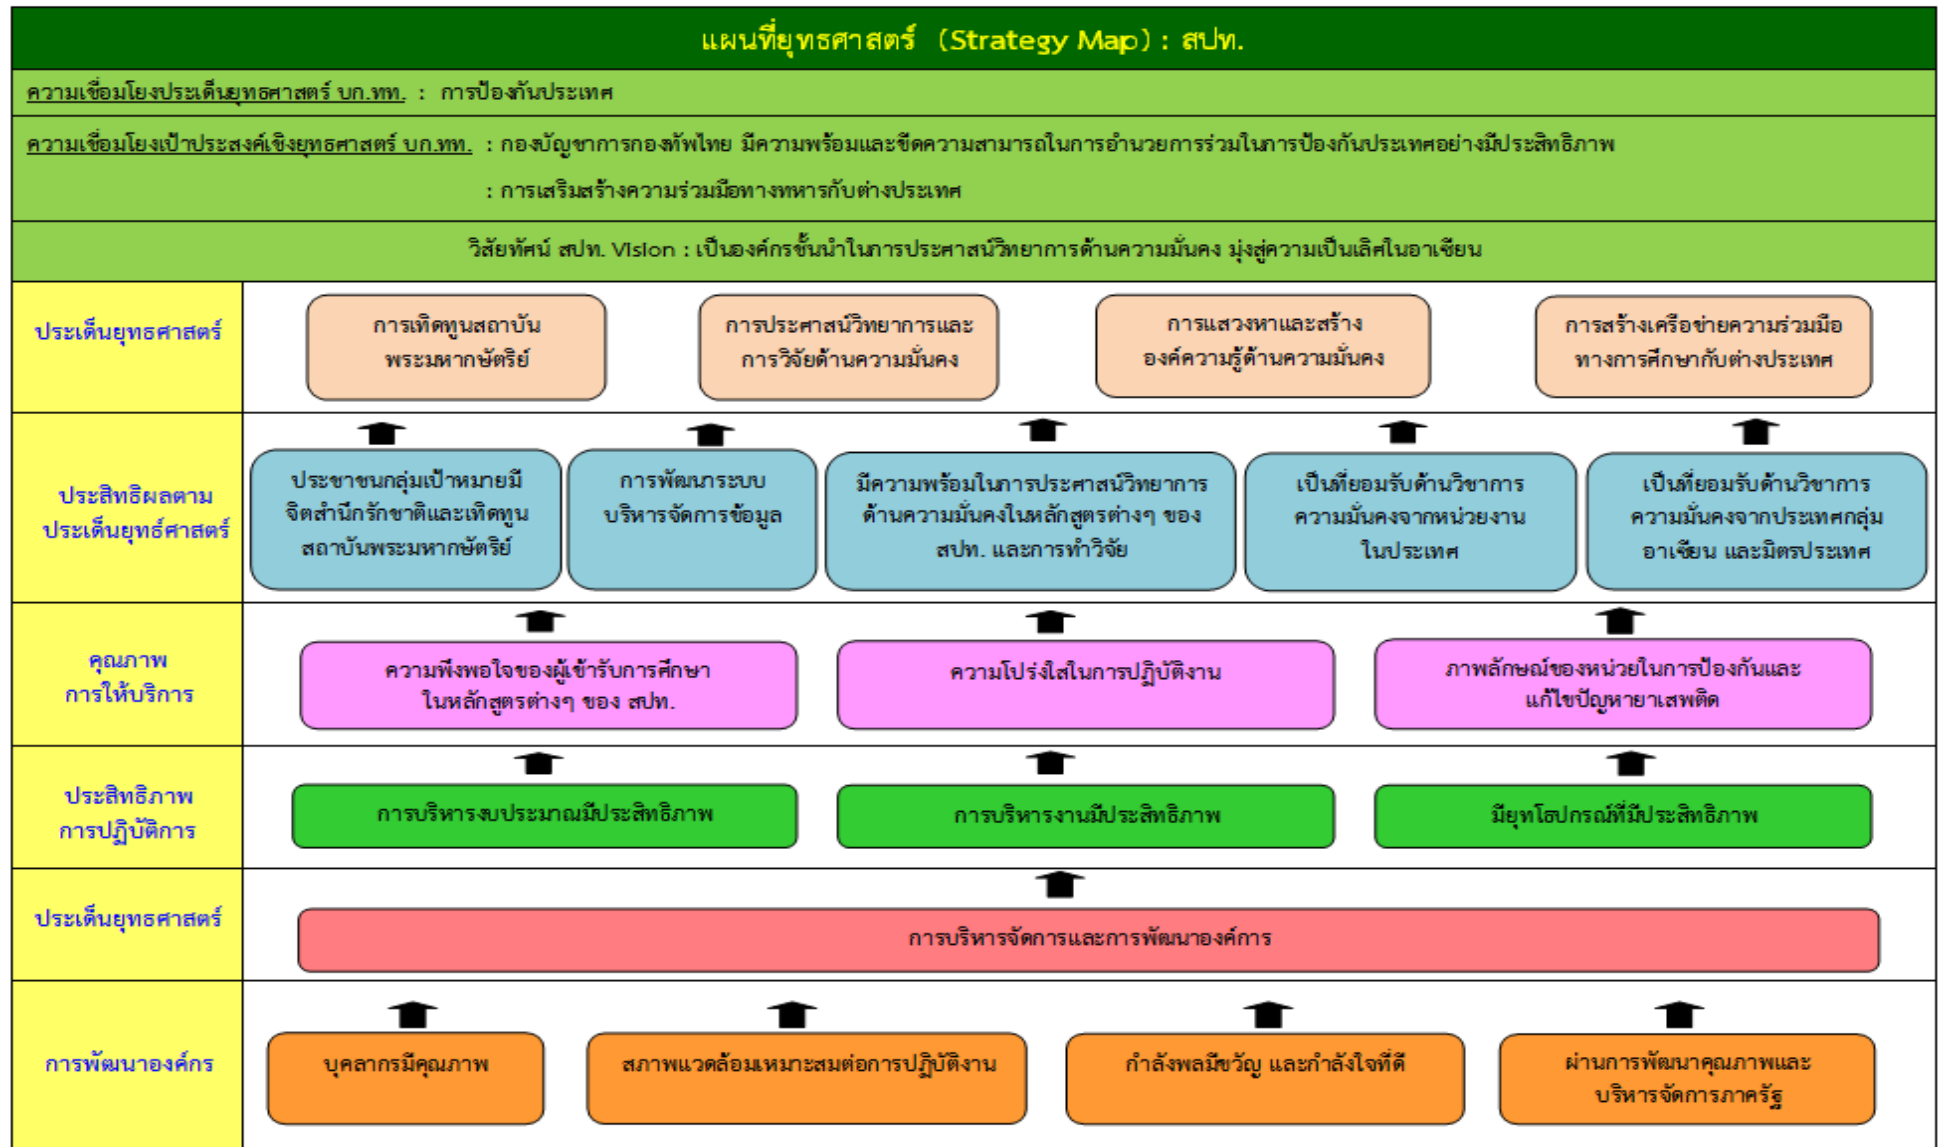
แผนที่ยุทธศาสตร์ (Strategy Map) : สปท.

ความเชื่อมโยงประเด็นยุทธศาสตร์ บก.ทท. : การป้องกันประเทศ

ความเชื่อมโยงเป้าประสงค์เชิงยุทธศาสตร์ บก.ทท. : กองบัญชาการกองทัพไทย มีความพร้อมและขีดความสามารถในการอำนวยการร่วมในการป้องกันประเทศอย่างมีประสิทธิภาพ

: การเสริมสร้างความร่วมมือทางทหารกับต่างประเทศ

วิสัยทัศน์ สปท. Vision : เป็นองค์กรชั้นนำในการประศาสน์วิทยาการด้านความมั่นคง มุ่งสู่ความเป็นเลิศในอาเซียน

ประเด็นยุทธศาสตร์

การเทิดทูนสถาบันพระมหากษัตริย์

การประศาสน์วิทยาการและการวิจัยด้านความมั่นคง

การแสวงหาและสร้างองค์ความรู้ด้านความมั่นคง

การสร้างเครือข่ายความร่วมมือทางการศึกษากับต่างประเทศ

ประสิทธิผลตามประเด็นยุทธ์ศาสตร์

ประชาชนกลุ่มเป้าหมายมีจิตสำนึกรักชาติและเทิดทูนสถาบันพระมหากษัตริย์

การพัฒนาระบบบริหารจัดการข้อมูล

มีความพร้อมในการประศาสน์วิทยาการด้านความมั่นคงในหลักสูตรต่างๆ ของ สปท. และการทำวิจัย

เป็นที่ยอมรับด้านวิชาการความมั่นคงจากหน่วยงานในประเทศ

เป็นที่ยอมรับด้านวิชาการความมั่นคงจากประเทศกลุ่มอาเซียน และมิตรประเทศ

คุณภาพการให้บริการ

ความพึงพอใจของผู้เข้ารับการศึกษาในหลักสูตรต่างๆ ของ สปท.

ความโปร่งใสในการปฏิบัติงาน

ภาพลักษณ์ของหน่วยในการป้องกันและแก้ไขปัญหายาเสพติด

ประสิทธิภาพการปฏิบัติการ

การบริหารงบประมาณมีประสิทธิภาพ

การบริหารงานมีประสิทธิภาพ

มียุทโธปกรณ์ที่มีประสิทธิภาพ

ประเด็นยุทธศาสตร์

การบริหารจัดการและการพัฒนาองค์การ

การพัฒนาองค์กร

บุคลากรมีคุณภาพ

สภาพแวดล้อมเหมาะสมต่อการปฏิบัติงาน

กำลังพลมีขวัญ และกำลังใจที่ดี

ผ่านการพัฒนาคุณภาพและบริหารจัดการภาครัฐ